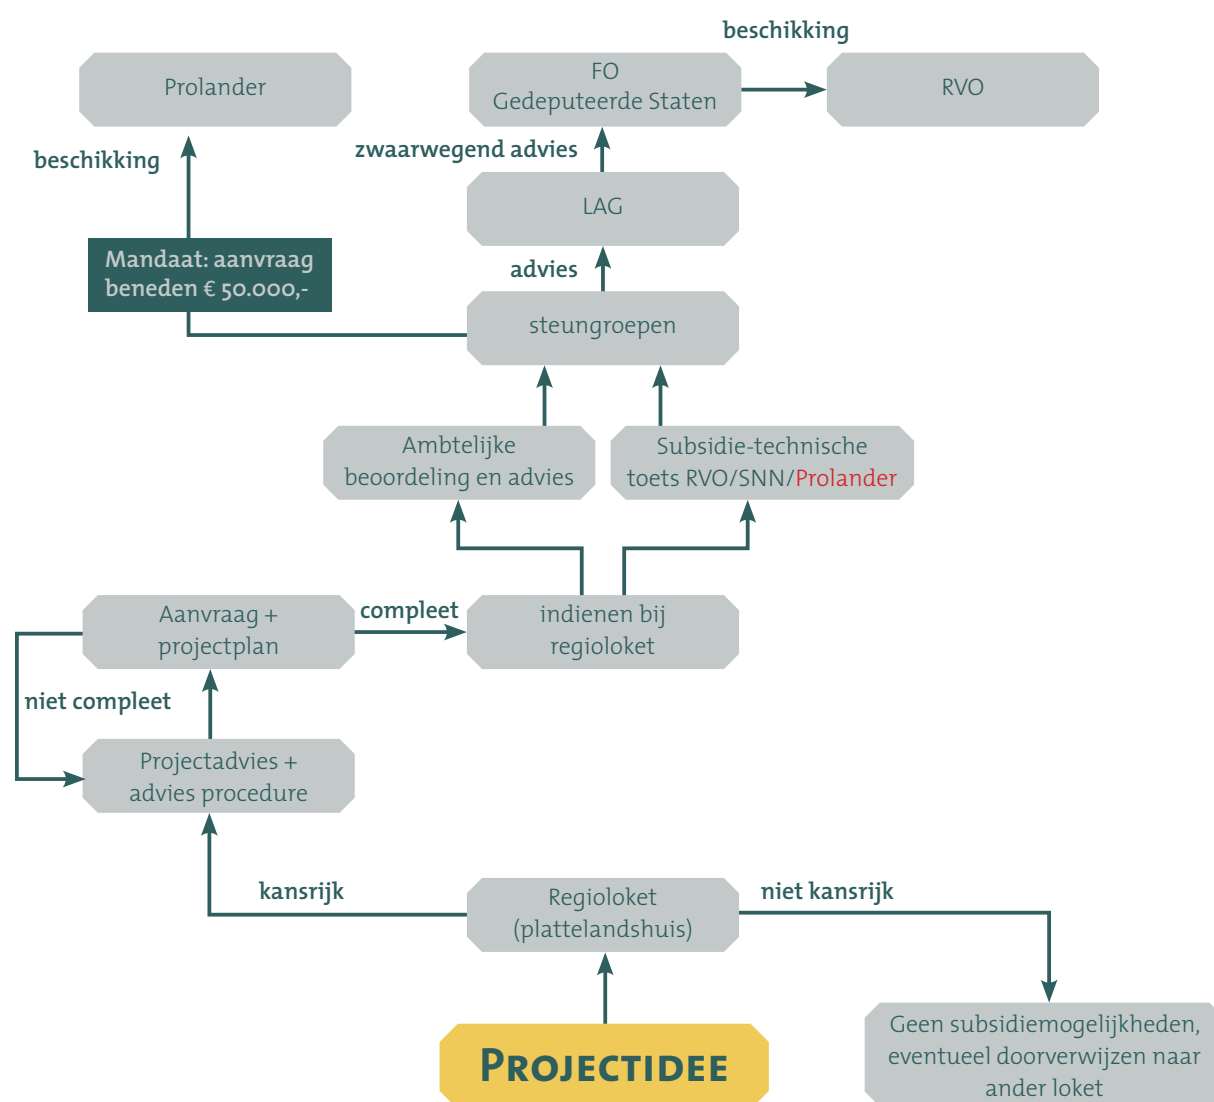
beschikking

Prolander

FO
Gedeputeerde Staten

RVO

beschikking

zwaarwegend advies

LAG

Mandaat: aanvraag beneden € 50.000,-

advies

steungroepen

Ambtelijke beoordeling en advies

Subsidie-technische toets RVO/SNN/Prolander

Aanvraag + projectplan

compleet

indienen bij regioloket

niet compleet

Projectadvies + advies procedure

kansrijk

Regioloket (plattelandshuis)

niet kansrijk

Geen subsidiemogelijkheden, eventueel doorverwijzen naar ander loket

PROJECTIDEE